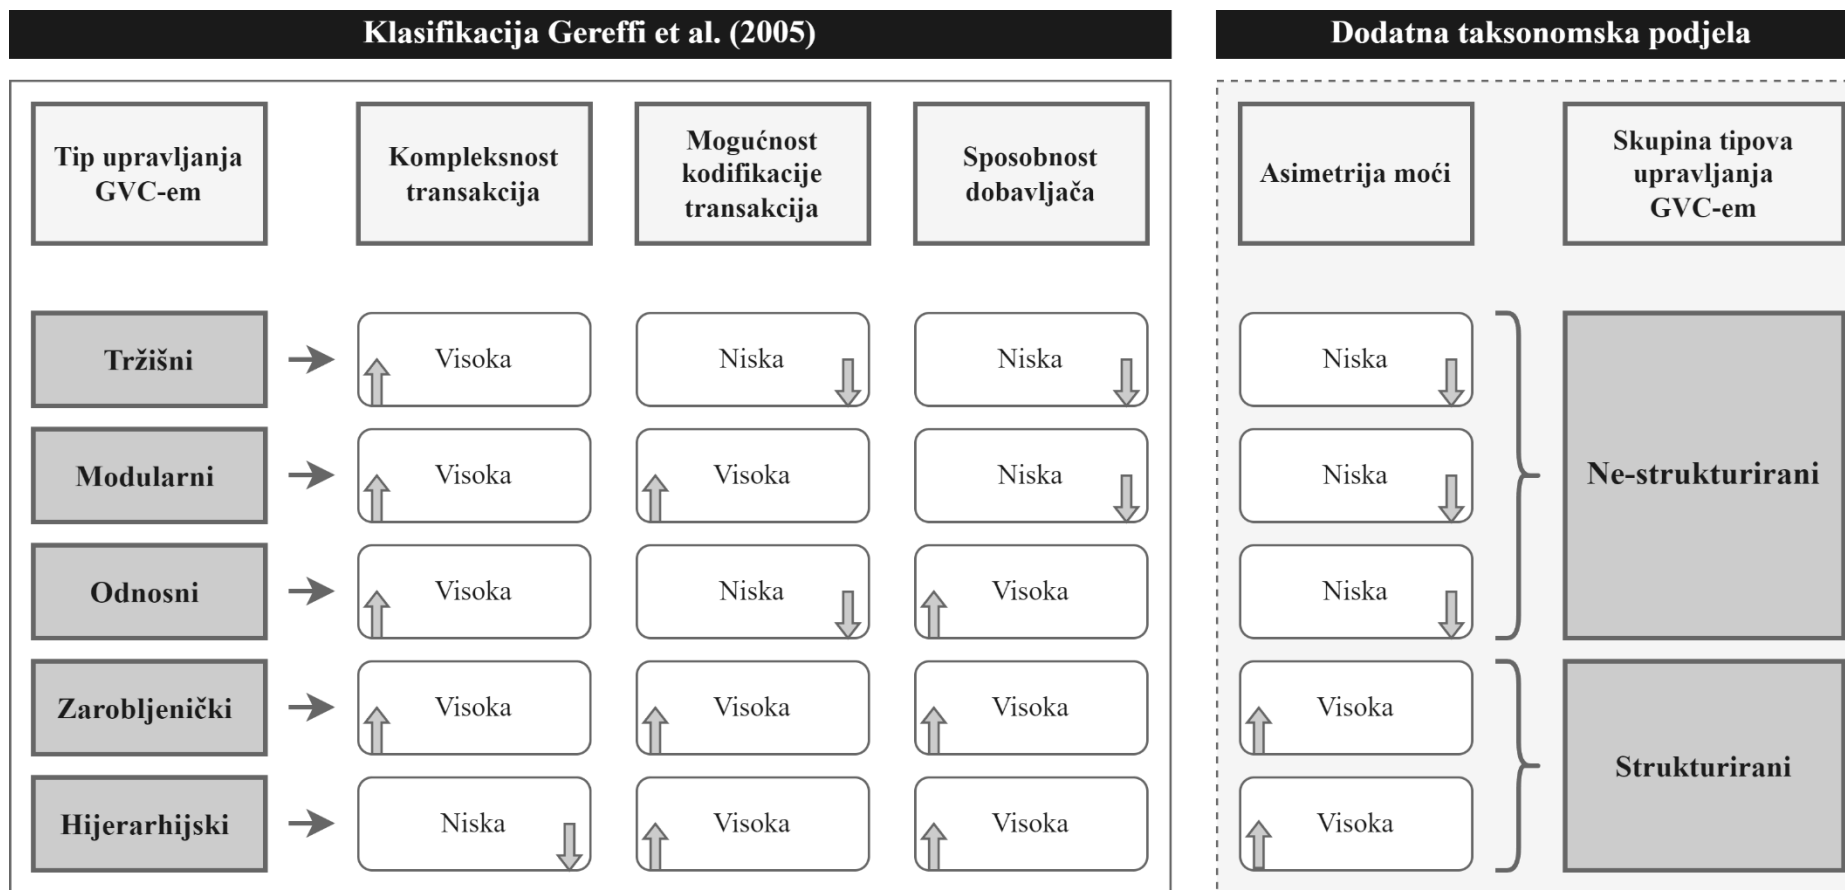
Klasifikacija Gereffi et al. (2005)

Dodatna taksonomska podjela

| Tip upravljanja GVC-em | Kompleksnost transakcija | Mogućnost kodifikacije transakcija | Sposobnost dobavljača | Asimetrija moći | Skupina tipova upravljanja GVC-em |
|---|---|---|---|---|---|
| Tržišni | Visoka | Niska | Niska | Niska | Ne-strukturirani |
| Modularni | Visoka | Visoka | Niska | Niska | Ne-strukturirani |
| Odnosni | Visoka | Niska | Visoka | Niska | Ne-strukturirani |
| Zarobljenički | Visoka | Visoka | Visoka | Visoka | Strukturirani |
| Hijerarhijski | Niska | Visoka | Visoka | Visoka | Strukturirani |